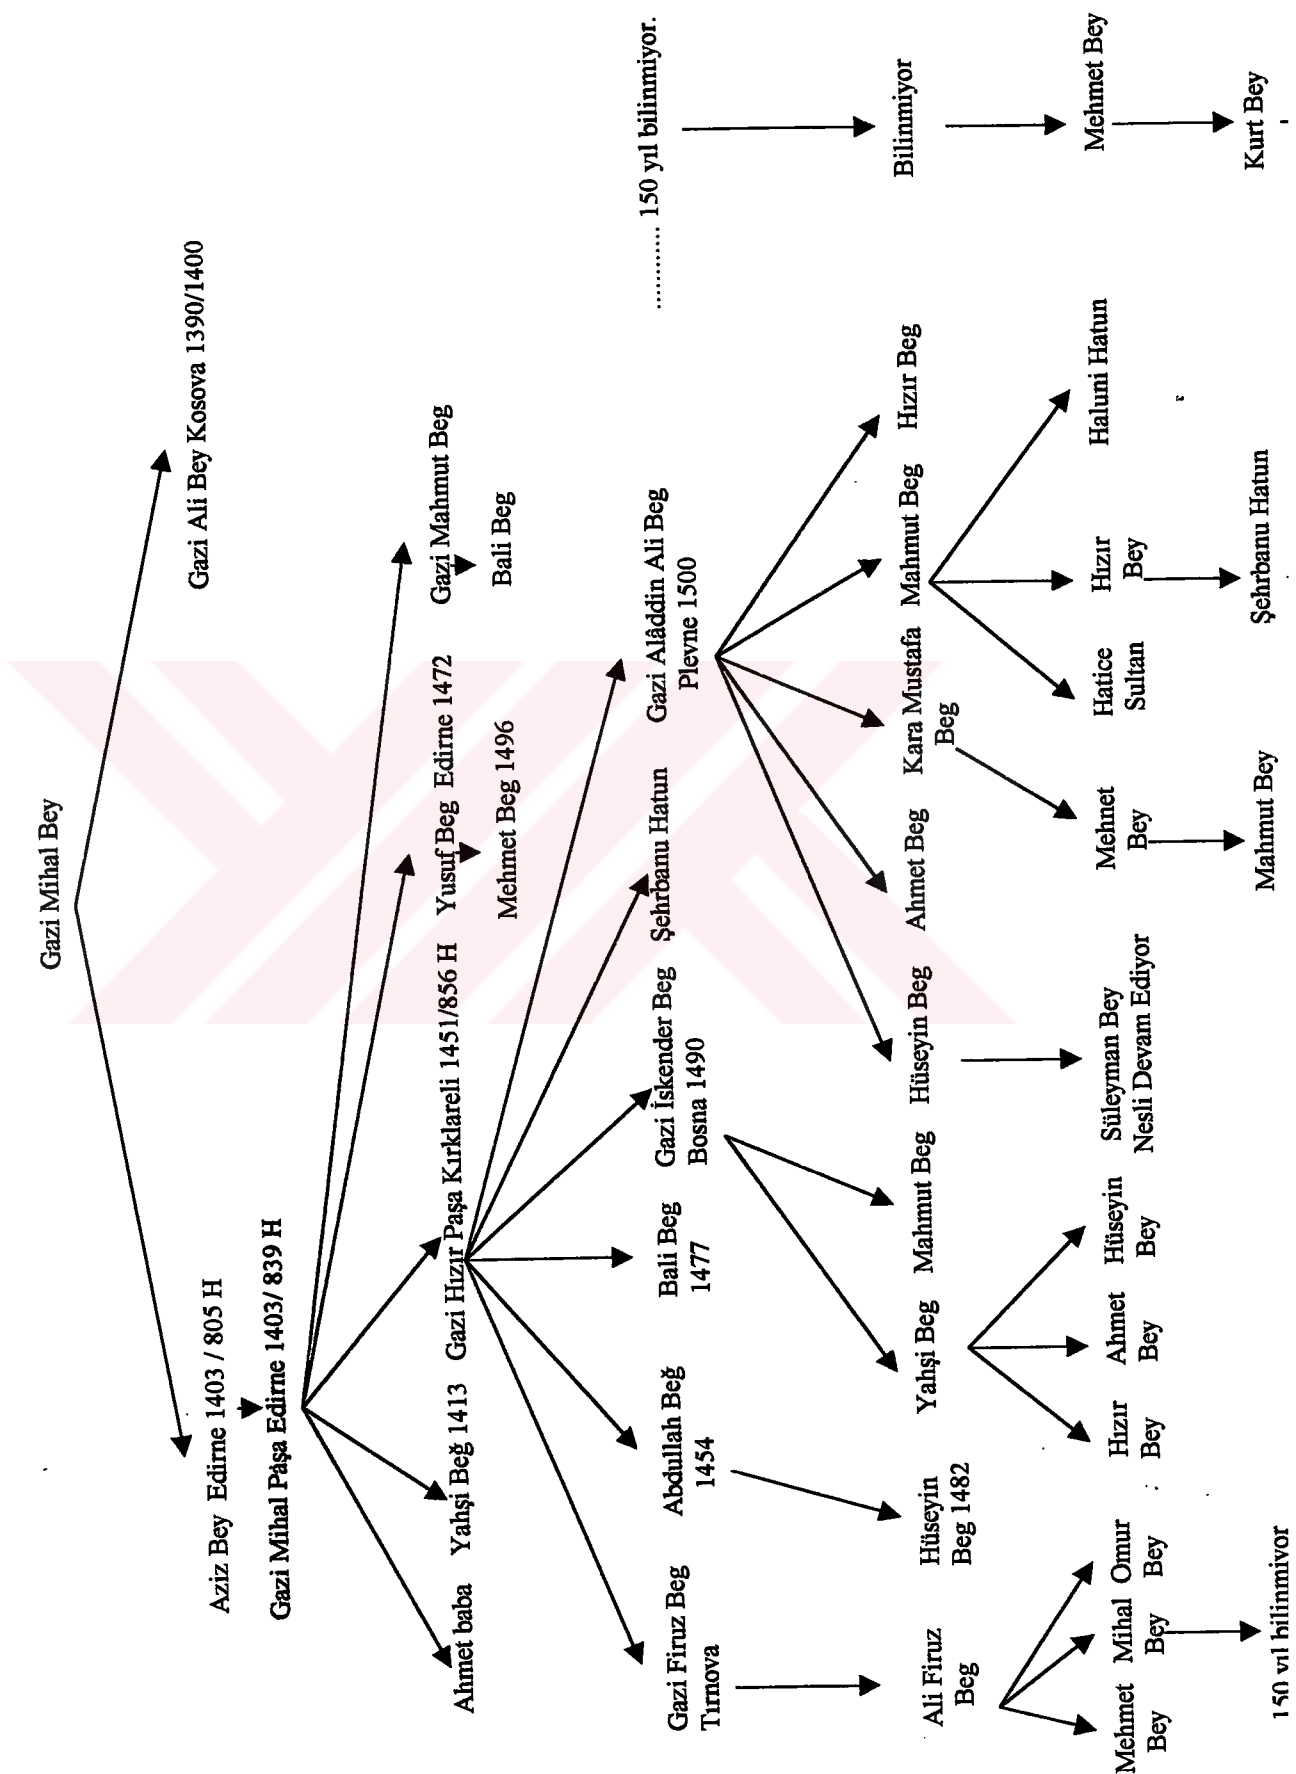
Gazi Mihal Bey

Gazi Ali Bey Kosova 1390/1400

Aziz Bey Edirne 1403 / 805 H

Gazi Mihal Paşa Edirne 1403/ 839 H

Ahmet baba

Yahşi Beğ 1413

Gazi Hızır Paşa Kırklareli 1451/856 H

Yusuf Beg Edirne 1472

Mehmet Beg 1496

Gazi Mahmut Beg

Bali Beg

Gazi Firuz Beg Tırnova

Abdullah Beğ 1454

Bali Beg 1477

Gazi İskender Beg Bosna 1490

Şehrbanu Hatun

Gazi Alâddin Ali Beg Plevne 1500

Ali Firuz Beg

Hüseyin Beg 1482

Yahşi Beg

Mahmut Beg

Hüseyin Beg

Ahmet Beg

Kara Mustafa Beg

Mahmut Beg

Hızır Beg

Mehmet Bey

Mihal Bey

Omur Bey

150 yıl bilinmiyor

Hızır Bey

Ahmet Bey

Hüseyin Bey

Süleyman Bey Nesli Devam Ediyor

Mehnet Bey

Mahmut Bey

Hatice Sultan

Hızır Bey

Şehrbanu Hatun

Haluni Hatun

........... 150 yıl bilinmiyor.

Bilinmiyor

Mehmet Bey

Kurt Bey